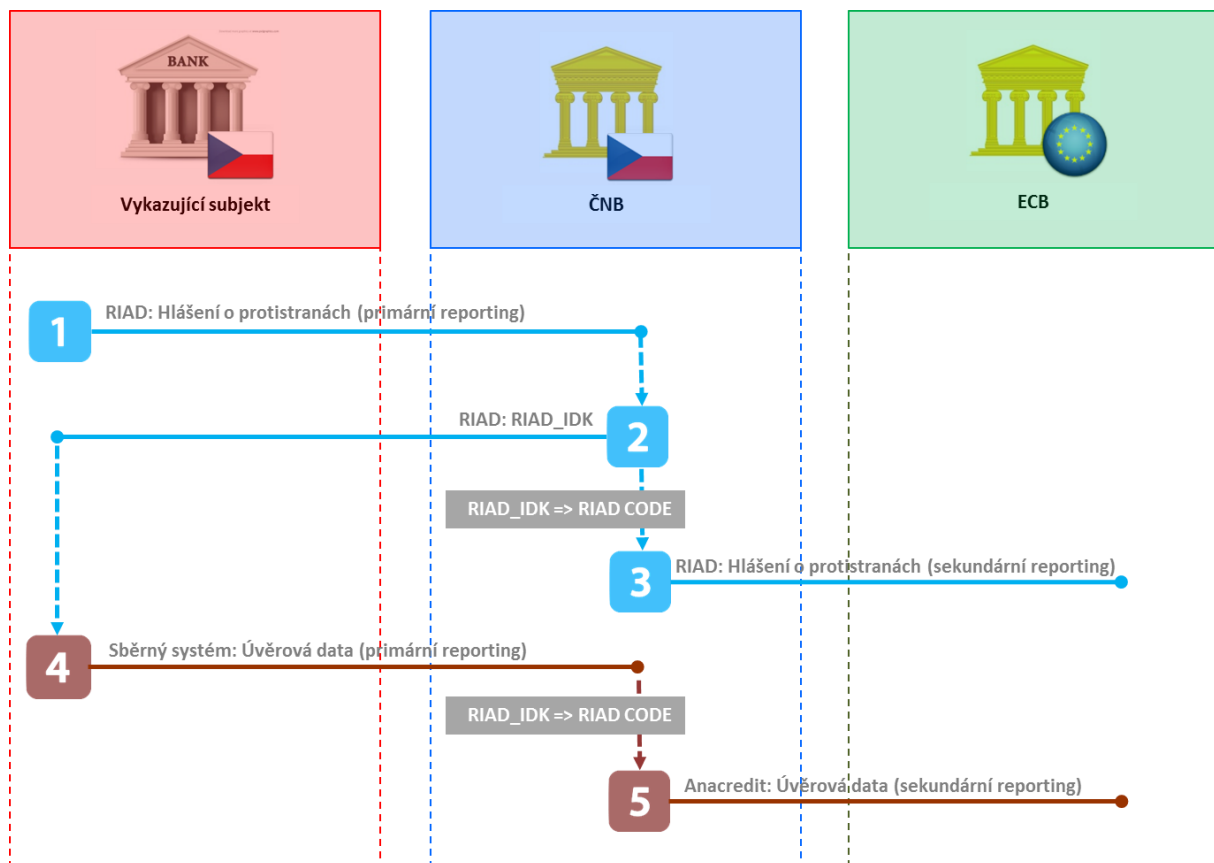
BANK

Vykazující subjekt

ČNB

ECB

1 RIAD: Hlášení o protistranách (primární reporting)

RIAD: RIAD_IDK 2

RIAD_IDK => RIAD CODE

3 RIAD: Hlášení o protistranách (sekundární reporting)

4 Sběrný systém: Úvěrová data (primární reporting)

RIAD_IDK => RIAD CODE

5 Anacredit: Úvěrová data (sekundární reporting)